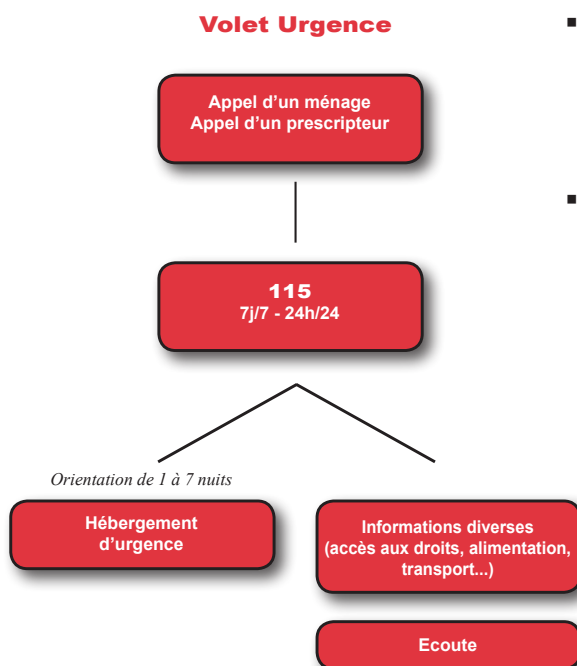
Volet Urgence

Appel d'un ménage
Appel d'un prescripteur

115
7j/7 - 24h/24

Orientation de 1 à 7 nuits

Hébergement d'urgence

Informations diverses (accès aux droits, alimentation, transport...)

Ecoute